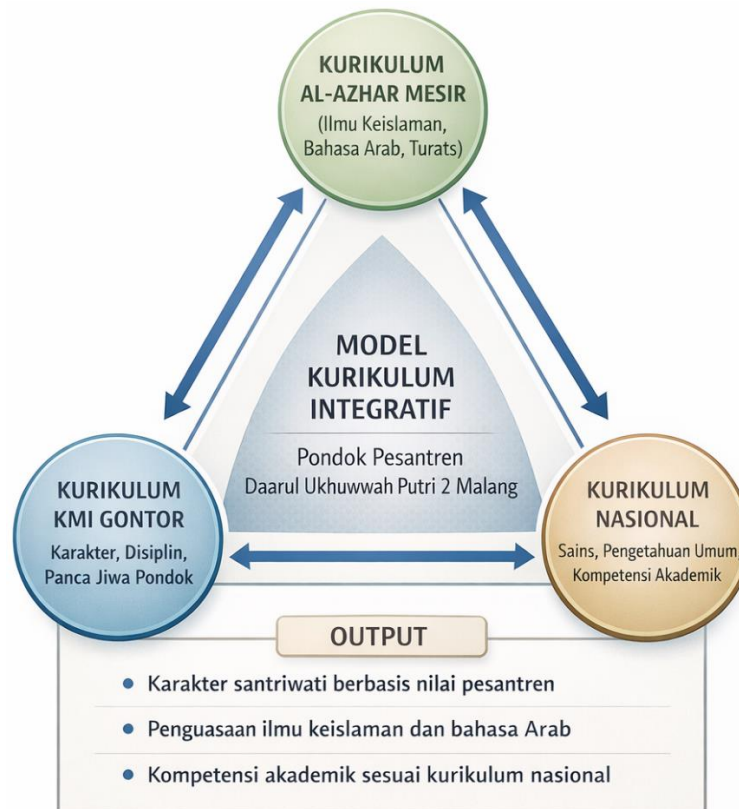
KURIKULUM AL-AZHAR MESIR
(Ilmu Keislaman, Bahasa Arab, Turats)

MODEL KURIKULUM INTEGRATIF

Pondok Pesantren Daarul Ukhuwwah Putri 2 Malang

KURIKULUM KMI GONTOR
Karakter, Disiplin, Panca Jiwa Pondok

KURIKULUM NASIONAL
Sains, Pengetahuan Umum, Kompetensi Akademik

OUTPUT

• Karakter santriwati berbasis nilai pesantren
• Penguasaan ilmu keislaman dan bahasa Arab
• Kompetensi akademik sesuai kurikulum nasional